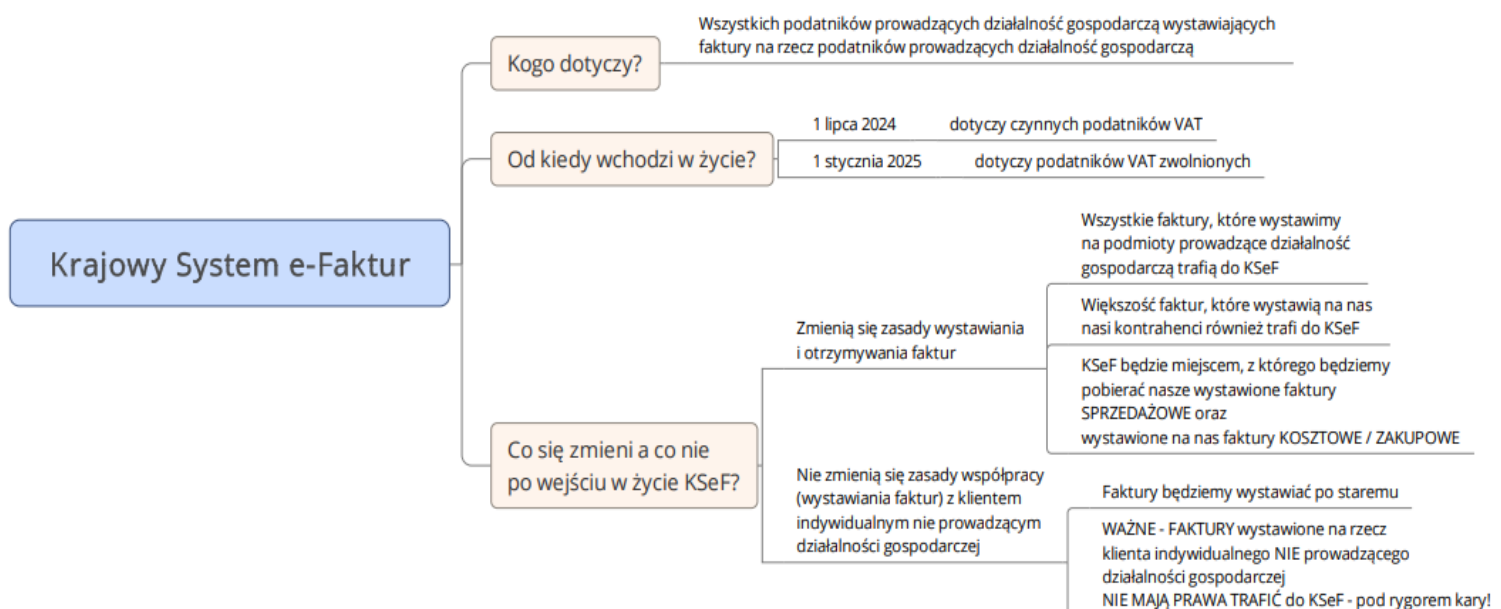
Krajowy System e-Faktur

Kogo dotyczy?

Wszystkich podatników prowadzących działalność gospodarczą wystawiających faktury na rzecz podatników prowadzących działalność gospodarczą

Od kiedy wchodzi w życie?

1 lipca 2024

dotyczy czynnych podatników VAT

1 stycznia 2025

dotyczy podatników VAT zwolnionych

Co się zmieni a co nie po wejściu w życie KSeF?

Zmienią się zasady wystawiania i otrzymywania faktur

Wszystkie faktury, które wystawimy na podmioty prowadzące działalność gospodarczą trafią do KSeF

Większość faktur, które wystawią na nas nasi kontrahenci również trafi do KSeF

KSeF będzie miejscem, z którego będziemy pobierać nasze wystawione faktury SPRZEDAŻOWE oraz wystawione na nas faktury KOSZTOWE / ZAKUPOWE

Nie zmienią się zasady współpracy (wystawiania faktur) z klientem indywidualnym nie prowadzącym działalności gospodarczej

Faktury będziemy wystawiać po staremu

WAŻNE - FAKTURY wystawione na rzecz klienta indywidualnego NIE prowadzącego działalności gospodarczej NIE MAJĄ PRAWA TRAFIĆ do KSeF - pod rygorem kary!